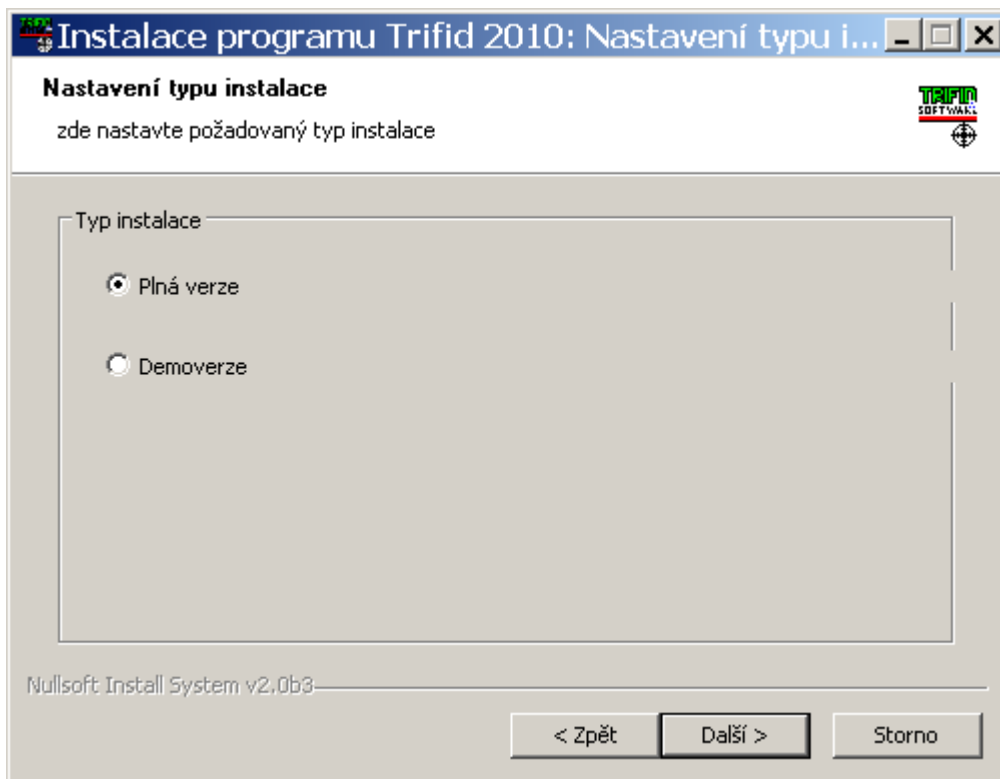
Instalace programu Trifid 2010: Nastavení typu i...

Nastavení typu instalace

zde nastavte požadovaný typ instalace

TRIFID SOFTWARE

Typ instalace

Plná verze

Demoverze

Nullsoft Install System v2.0b3

< Zpět

Další >

Storno